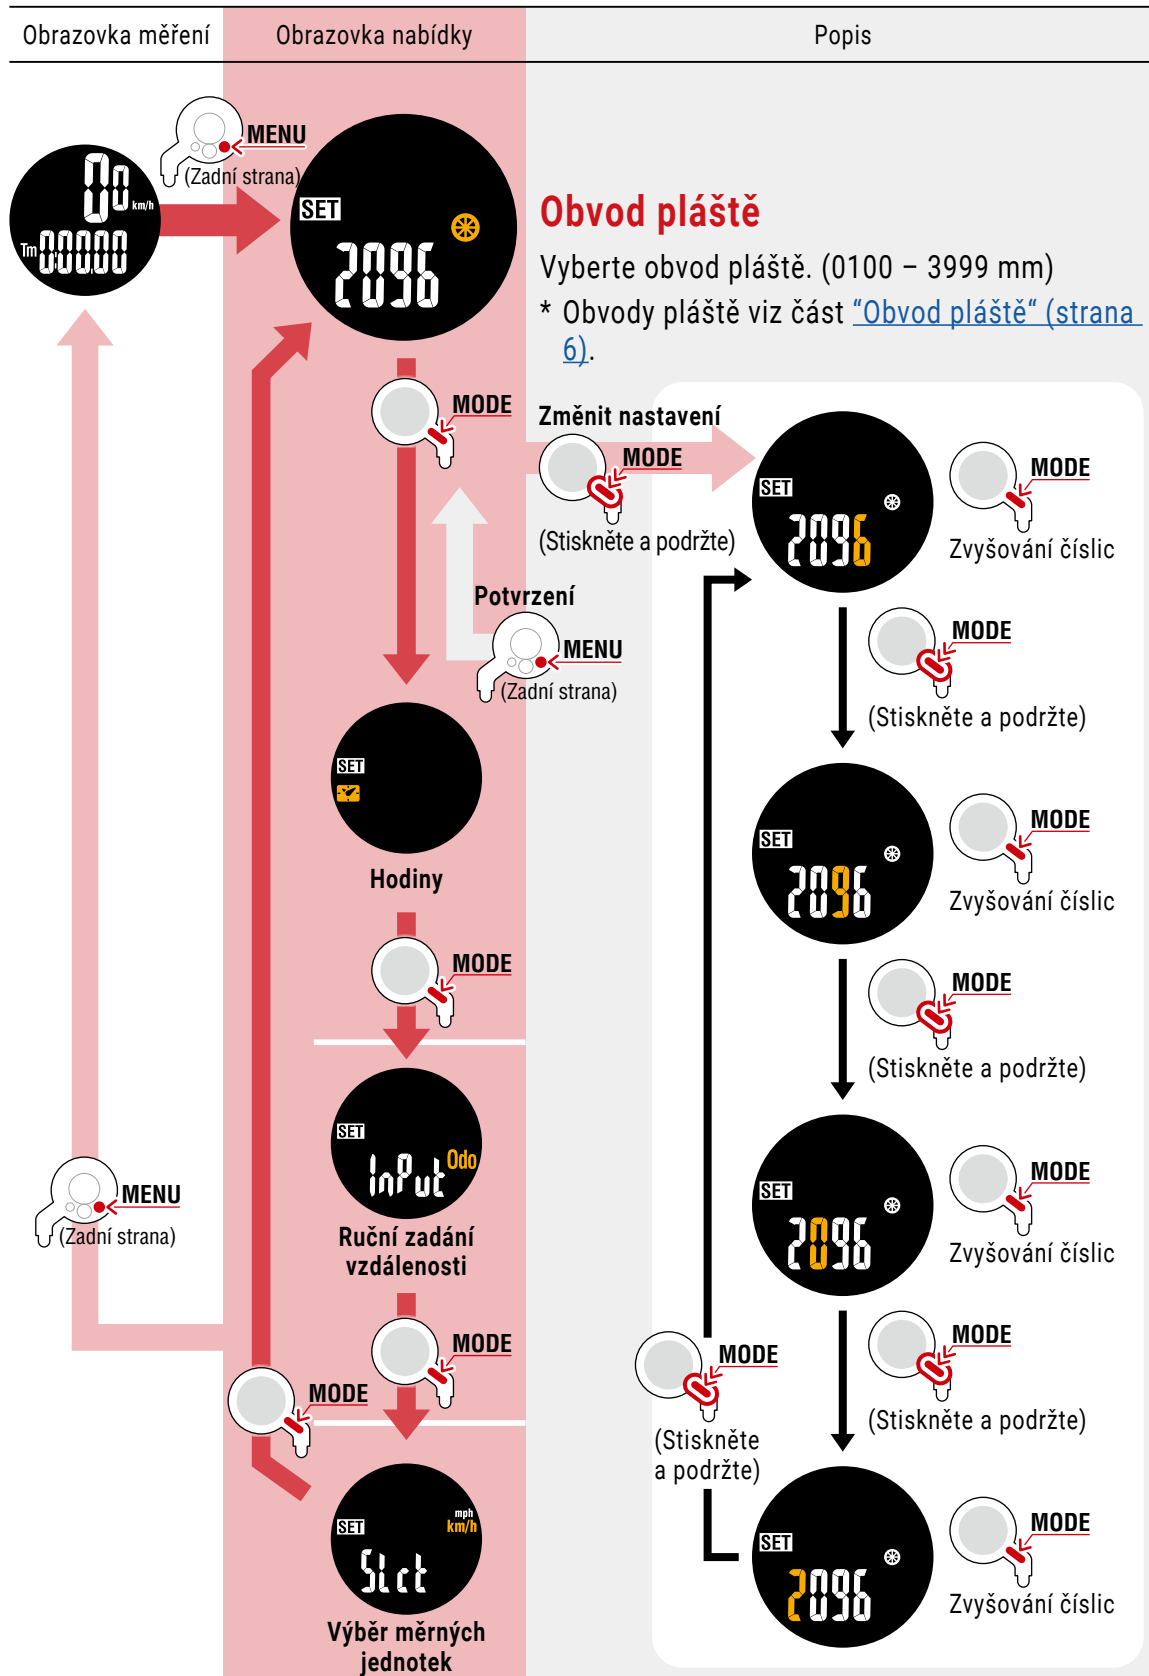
| Obrazovka měření | Obrazovka nabídky | Popis |
|---|---|---|

MENU
(Zadní strana)

00 km/h
Tm 00000

SET
2096

Obvod pláště

Vyberte obvod pláště. (0100 – 3999 mm)

* Obvody pláště viz část "Obvod pláště" (strana 6).

MODE

Změnit nastavení

MODE
(Stiskněte a podržte)

SET
2096

MODE
Zvyšování číslic

Potvrzení

MENU
(Zadní strana)

MODE
(Stiskněte a podržte)

SET

Hodiny

SET
2096

MODE
Zvyšování číslic

MODE

MODE
(Stiskněte a podržte)

SET
InPut Odo

SET
2096

MODE
Zvyšování číslic

MENU
(Zadní strana)

Ruční zadání vzdálenosti

MODE

MODE
(Stiskněte a podržte)

MODE

MODE
(Stiskněte a podržte)

SET
mph
km/h
SLct

SET
2096

MODE
Zvyšování číslic

Výběr měrných jednotek